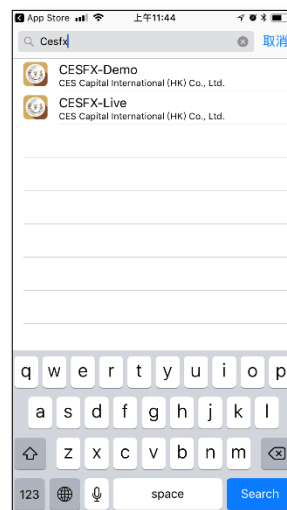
App Store 上午11:44

Cesfx

取消

CESFX-Demo
CES Capital International (HK) Co., Ltd.

CESFX-Live
CES Capital International (HK) Co., Ltd.

q w e r t y u i o p
a s d f g h j k l
z x c v b n m
123 space Search